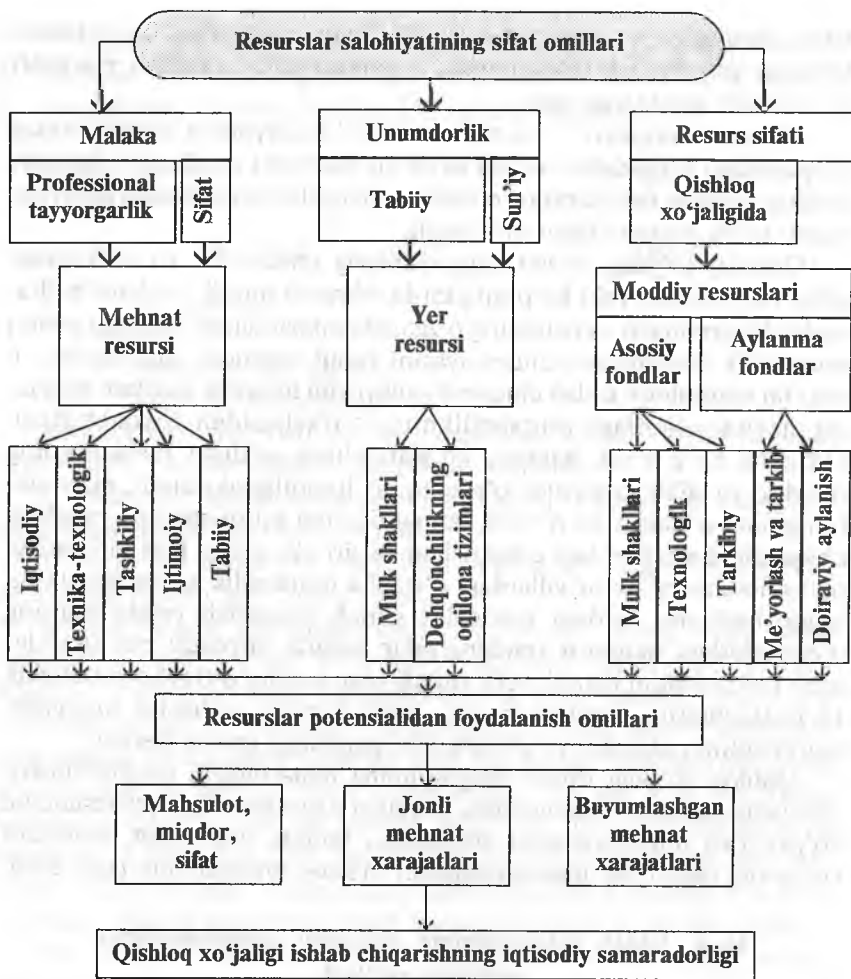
Resurslar salohiyatining sifat omillari

Malaka

Professional tayyorgarlik

Sifat

Mehnat resursi

Iqtisodiy

Texnika-texnologik

Tashkiliy

Ijtimoiy

Tabiiy

Unumdorlik

Tabiiy

Sun'iy

Yer resursi

Mulk shakllari

Dehqonchilikning oilona tizimlari

Resurs sifati

Qishloq xo'jaligida

Moddiy resurslari

Asosiy fondlar

Aylanma fondlar

Mulk shakllari

Texnologik

Tarkibiy

Me'yorlash va tarkib

Doiraviy aylanish

Resurslar potensialidan foydalanish omillari

Mahsulot, miqdor, sifat

Jonli mehnat xarajatlari

Buyumlashgan mehnat xarajatlari

Qishloq xo'jaligi ishlab chiqarishning iqtisodiy samaradorligi